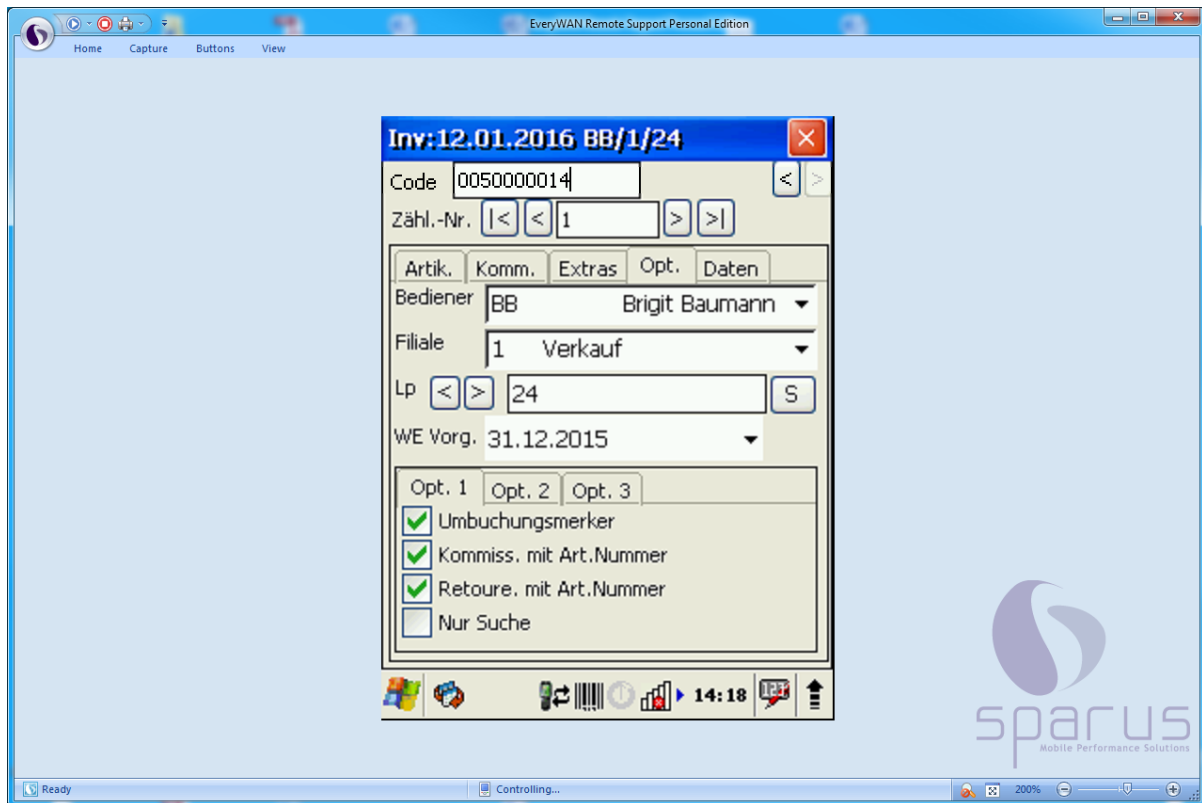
EveryWAN Remote Support Personal Edition

Home Capture Buttons View

Inv:12.01.2016 BB/1/24

Code 0050000014 < >

Zähl.-Nr. |< < 1 > >|

Artik. Komm. Extras Opt. Daten

Bediener BB Brigit Baumann

Filiale 1 Verkauf

Lp < > 24 S

WE Vorg. 31.12.2015

Opt. 1 Opt. 2 Opt. 3

Umbuchungsmerker

Kommiss. mit Art.Nummer

Retoure. mit Art.Nummer

Nur Suche

14:18

sparus
Mobile Performance Solutions

Ready

Controlling...

200%